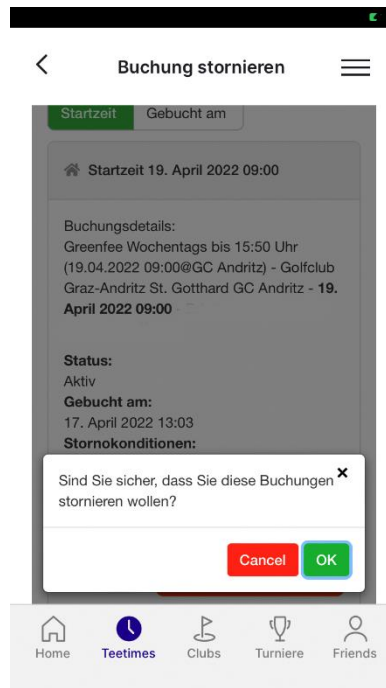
Buchung stornieren

Startzeit Gebucht am

Startzeit 19. April 2022 09:00

Buchungsdetails:
Greenfee Wochentags bis 15:50 Uhr (19.04.2022 09:00@GC Andritz) - Golfclub Graz-Andritz St. Gotthard GC Andritz - **19. April 2022 09:00**

**Status:**
Aktiv
**Gebucht am:**
17. April 2022 13:03
**Stornokonditionen:**

Sind Sie sicher, dass Sie diese Buchungen stornieren wollen?

×

Cancel OK

Home Teetimes Clubs Turniere Friends